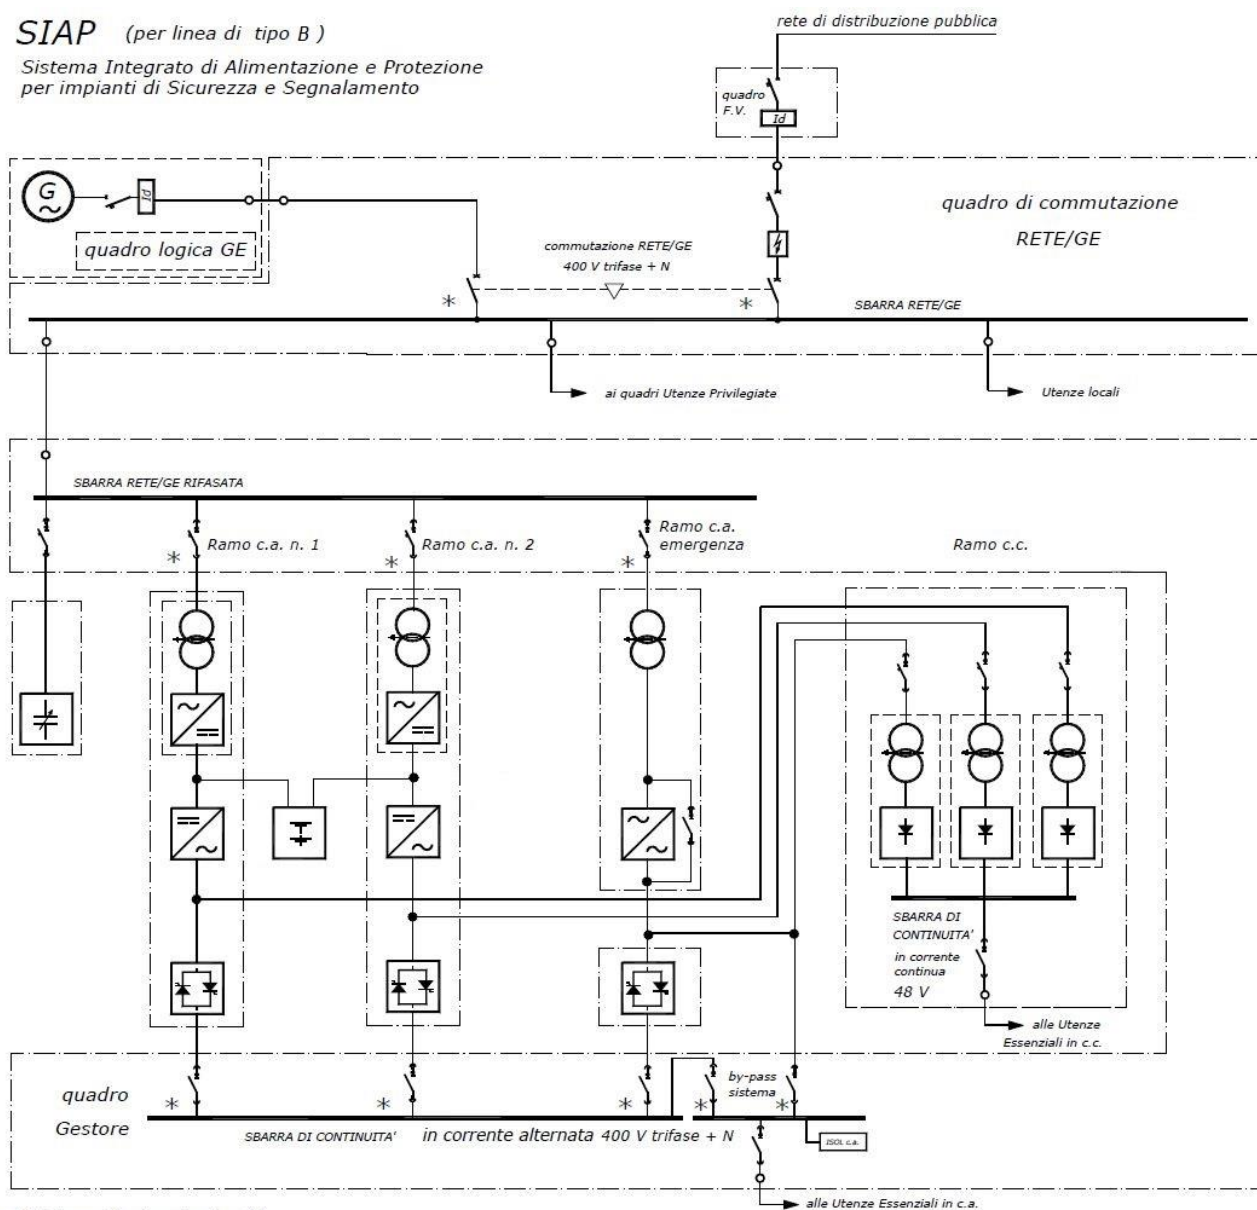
SIAP (per linea di tipo B )

Sistema Integrato di Alimentazione e Protezione per impianti di Sicurezza e Segnalamento

rete di distribuzione pubblica

quadro F.V.

Id

G

Id

quadro logica GE

quadro di commutazione

RETE/GE

commutazione RETE/GE

400 V trifase + N

*

*

SBARRA RETE/GE

ai quadri Utenze Privilegiate

Utenze locali

SBARRA RETE/GE RIFASATA

Ramo c.a. n. 1

Ramo c.a. n. 2

Ramo c.a. emergenza

Ramo c.c.

*

*

*

SBARRA DI CONTINUITA'

in corrente continua

48 V

alle Utenze Essenziali in c.c.

quadro

Gestore

*

*

*

by-pass sistema

*

*

SBARRA DI CONTINUITA'

in corrente alternata 400 V trifase + N

ISOL c.a.

alle Utenze Essenziali in c.a.